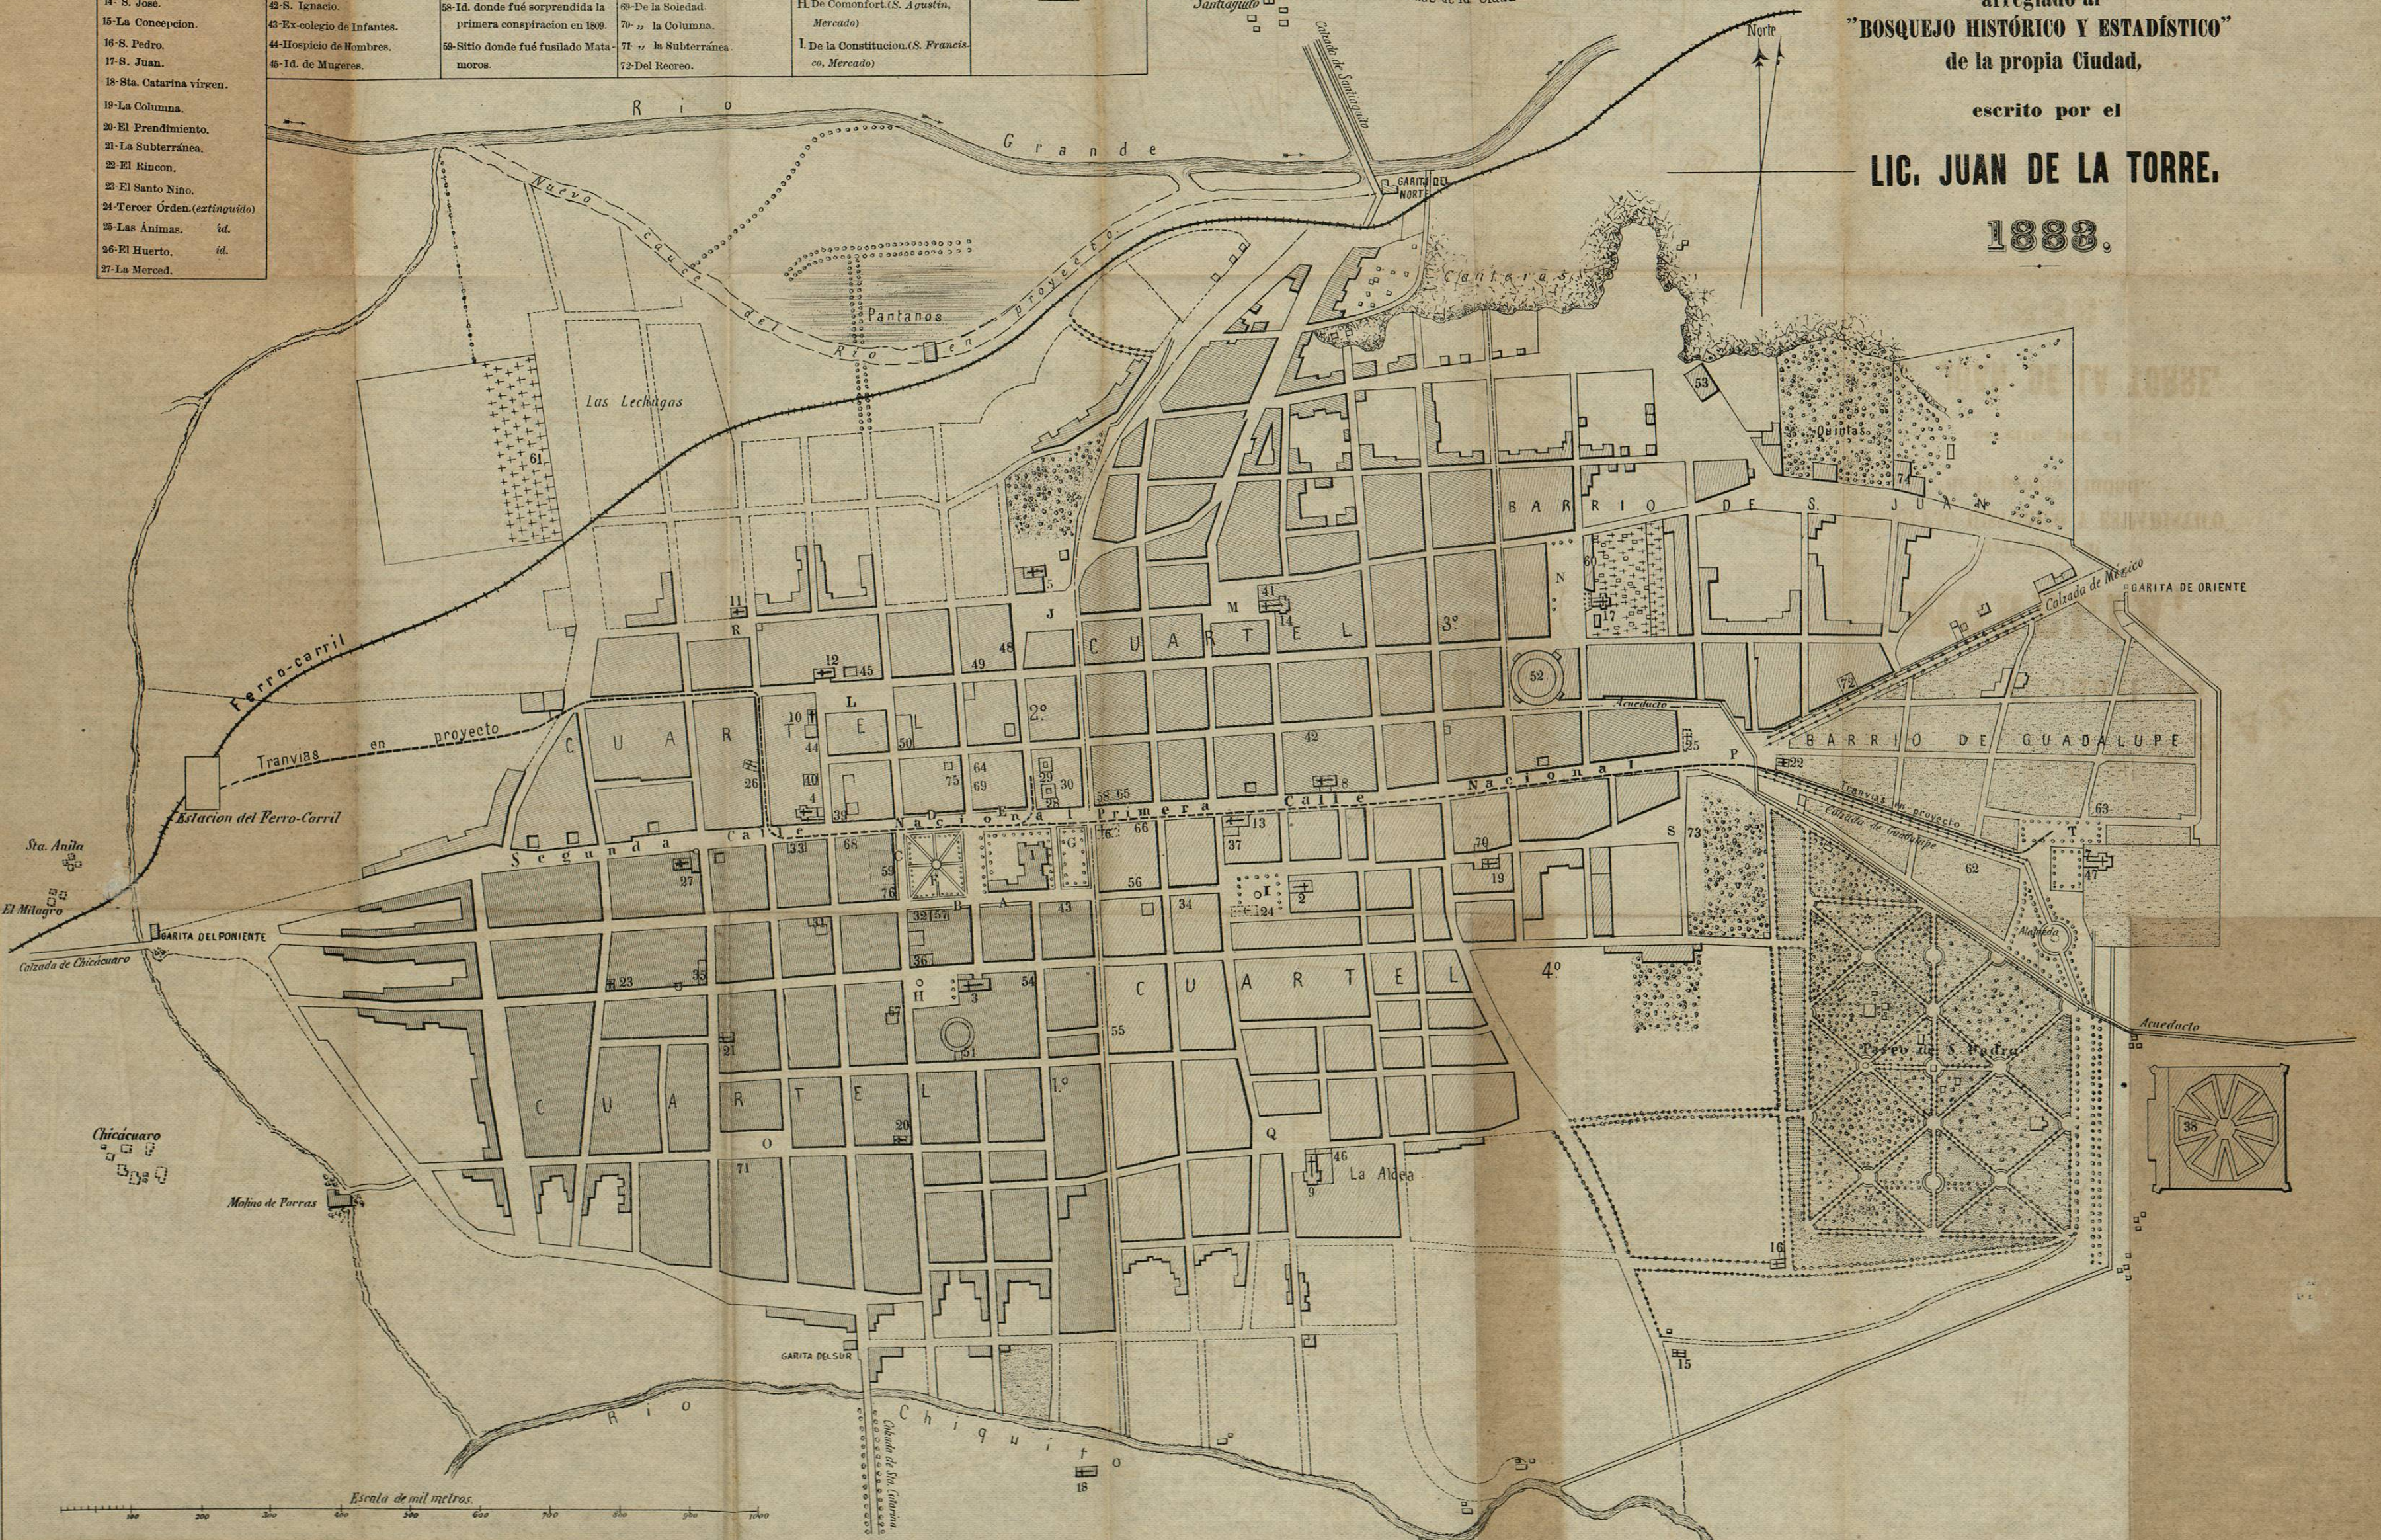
14-S. José.
15-La Concepcion.
16-S. Pedro.
17-S. Juan.
18-Sta. Catarina virgen.
19-La Columna.
20-El Prendimiento.
21-La Subterránea.
22-El Rincon.
23-El Santo Niño.
24-Tercer Orden (extinguido)
25-Las Animas. Id.
26-El Huerto. Id.
27-La Merced.

42-S. Ignacio.
43-Ex-colegio de Infantes.
44-Hospicio de Hombres.
45-Id. de Mugeres.

58-Id. donde fué sorprendida la primera conspiracion en 1809.
59-Sitio donde fué fusilado Matamoros.

69-De la Soledad.
70- „ la Columna.
71- „ la Subterránea
72-Del Recreo.

H. De Comonfort. (S. Agustin, Mercado)
I. De la Constitucion. (S. Francisco, Mercado)

arreglado al
"BOSQUEJO HISTÓRICO Y ESTADÍSTICO"
de la propia Ciudad,
escrito por el
LIC. JUAN DE LA TORRE.
1883.

Norte
Rio Grande
Nuevo Cauce del Rio en Proyecto
Pantanos
Las Lechugas
Cantera
Quintas
BARRIO DE S. JUAN
Calzada de México
GARITA DE ORIENTE
GARITA DEL NORTE
Calzada de Santiaguito
Santiaguito
Ferro-carril
Tranvias en proyecto
Estacion del Ferro-Carril
CUARTEL 2°
CUARTEL 3°
CUARTEL 1°
CUARTEL 4°
Primera Calle Nacional
Segunda Calle Nacional
Acueducto
BARRIO DE GUADALUPE
Calzada de Guadalupe
Tranvias en proyecto
Bosque de S. Pedro
Sta. Anita
El Milagro
GARITA DEL PONIENTE
Calzada de Chicácuaro
Chicácuaro
Molino de Parras
La Aldea
GARITA DEL SUR
Calzada de Sta. Catarina
Rio Chiquito
Escala de mil metros
100 200 300 400 500 600 700 800 900 1000